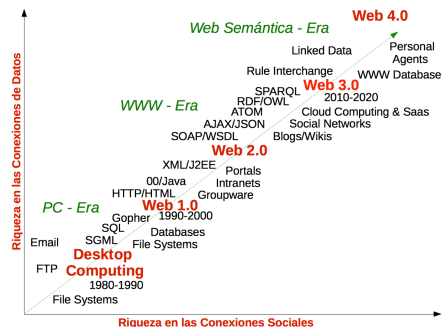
Web 4.0

Web Semántica - Era

Linked Data

Personal Agents

Rule Interchange

WWW Database

SPARQL

Web 3.0

RDF/OWL

2010-2020

WWW - Era

ATOM

Cloud Computing & Saas

AJAX/JSON

Social Networks

SOAP/WSDL

Blogs/Wikis

Web 2.0

XML/J2EE

Portals

00/Java

Intranets

HTTP/HTML

Groupware

PC - Era

Gopher

Web 1.0

SQL

1990-2000

SGML

Databases

Email

File Systems

Desktop Computing

FTP

1980-1990

File Systems

Riqueza en las Conexiones de Datos

Riqueza en las Conexiones Sociales